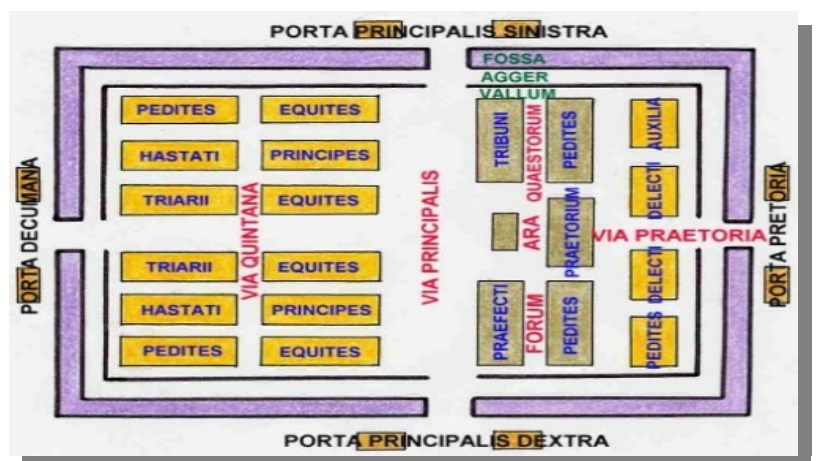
PORTA PRINCIPALIS SINISTRA

FOSSA
AGGER
VALLUM

PEDITES
EQUITES
HASTATI
PRINCIPES
TRIARII
EQUITES
TRIARII
EQUITES
HASTATI
PRINCIPES
PEDITES
EQUITES

VIA QUINTANA

VIA PRINCIPALIS

TRIBUNI
QUAESTORUM
PEDITES
AUXILIA
DELECTI
ARA
PRAETORIUM
VIA PRAETORIA
DELECTI
PRAEFECTI
FORUM
PEDITES
PEDITES

PORTA DECUMANA

PORTA PRETORIA

PORTA PRINCIPALIS DEXTRA